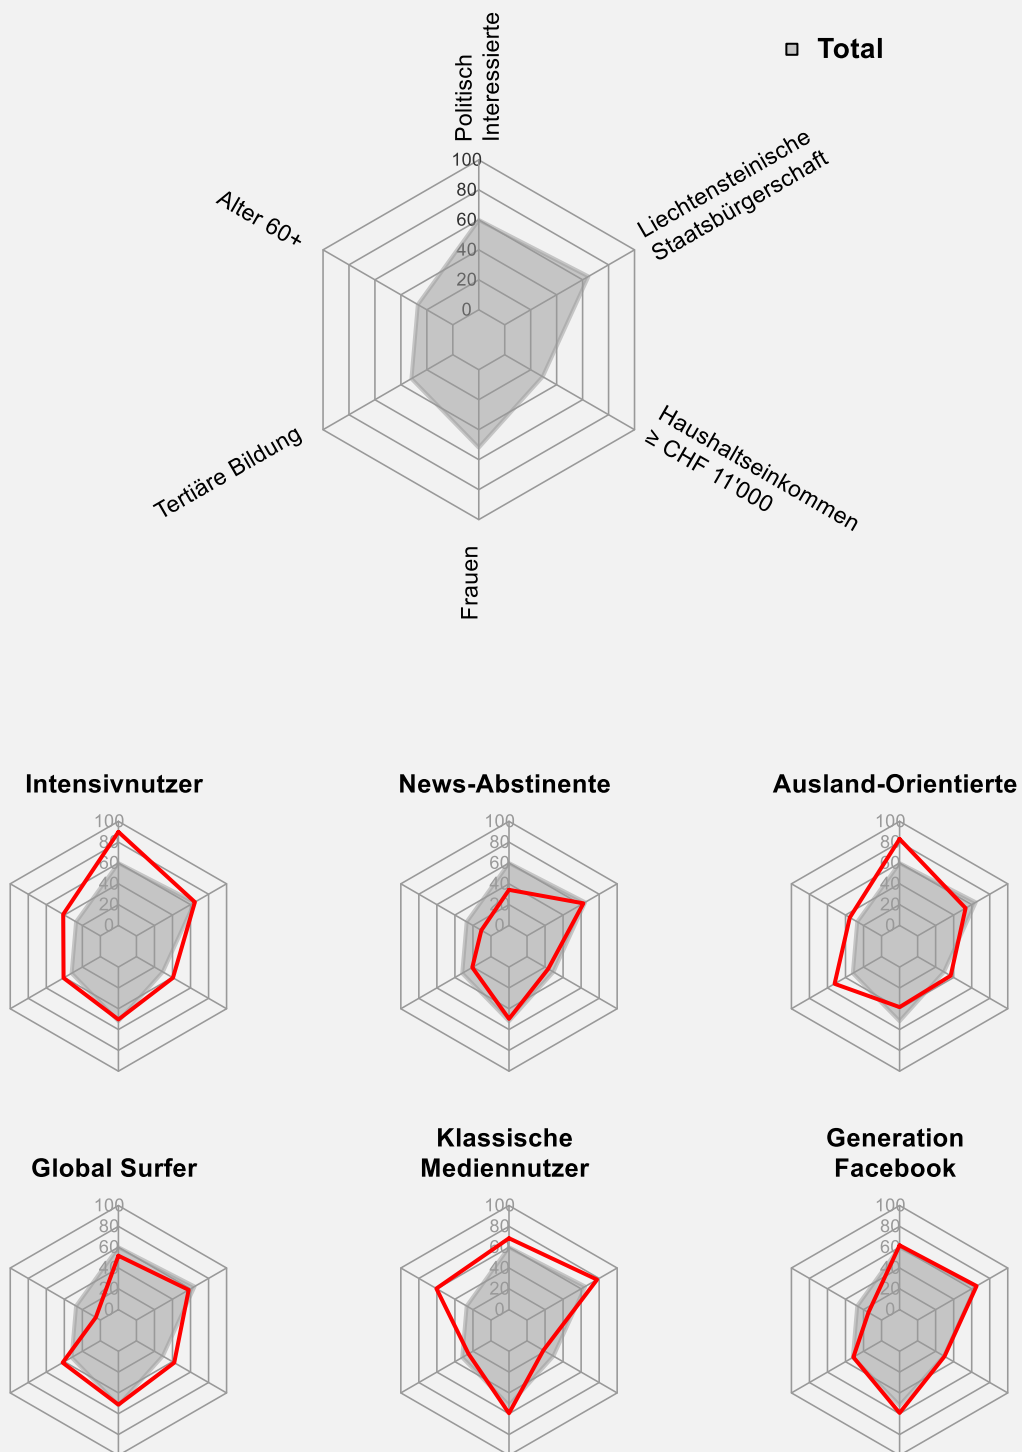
Total

Politisch Interessierte

Liechtensteinische Staatsbürgerschaft

Haushaltseinkommen ≥ CHF 11'000

Frauen

Tertiäre Bildung

Alter 60+

100
80
60
40
20
0

Intensivnutzer
100
80
60
40
20
0

News-Abstinente
100
80
60
40
20
0

Ausland-Orientierte
100
80
60
40
20
0

Global Surfer
100
80
60
40
20
0

Klassische Mediennutzer
100
80
60
40
20
0

Generation Facebook
100
80
60
40
20
0